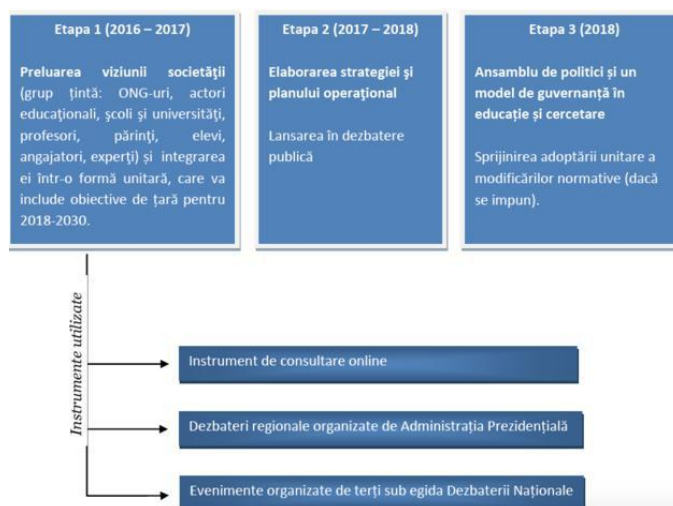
Etapa 1 (2016 – 2017)

Preluarea viziunii societății (grup țintă: ONG-uri, actori educaționali, școli și universități, profesori, părinți, elevi, angajatori, experți) și integrarea ei într-o formă unitară, care va include obiective de țară pentru 2018-2030.

Etapa 2 (2017 – 2018)

Elaborarea strategiei și planului operațional

Lansarea în dezbatere publică

Etapa 3 (2018)

Ansamblu de politici și un model de guvernanță în educație și cercetare

Sprijinirea adoptării unitare a modificărilor normative (dacă se impun).

Instrumente utilizate

Instrument de consultare online

Dezbateri regionale organizate de Administrația Prezidențială

Evenimente organizate de terți sub egida Dezbaterii Naționale